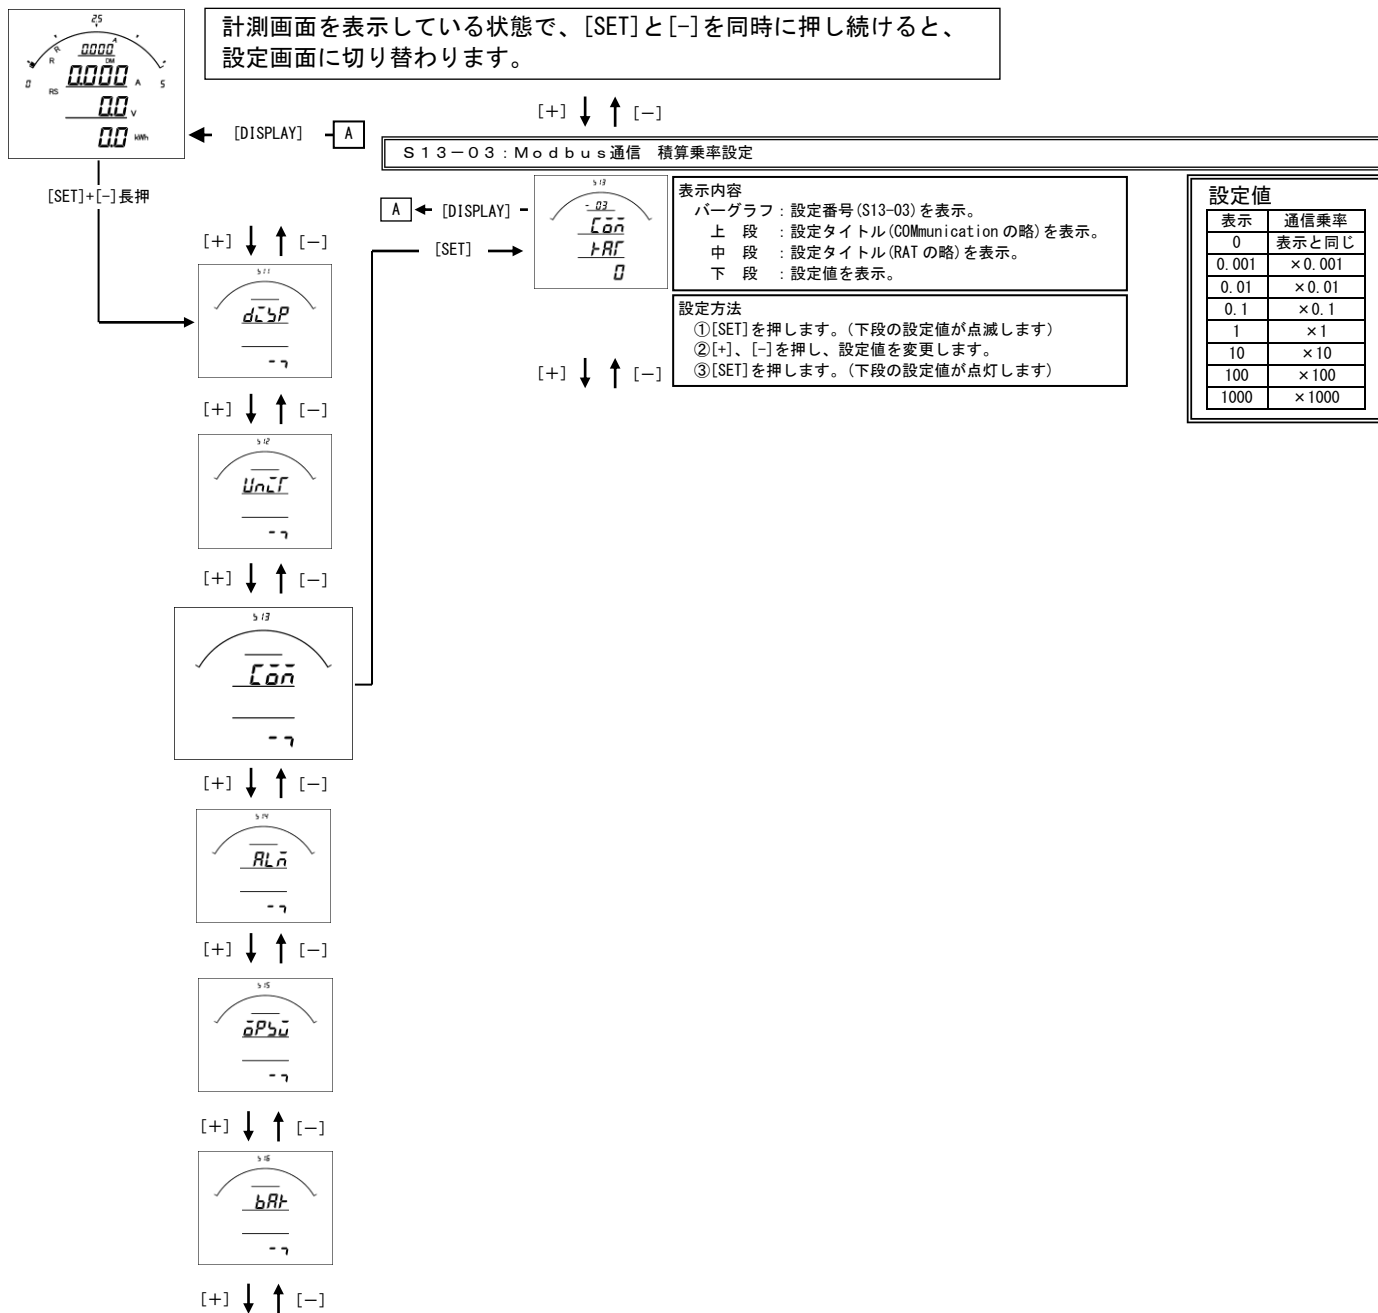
計測画面を表示している状態で、[SET]と[-]を同時に押し続けると、設定画面に切り替わります。

25
0.000
DM
0.000 A
R
RS
0
5
0.0 V
0.0 kWh

[DISPLAY] A

[SET]+[-]長押

[+] [−]

S13−03：Modbus通信　積算乗率設定

A [DISPLAY]

[SET]

S13
-03
Con
RAT
0

表示内容
バーグラフ：設定番号(S13-03)を表示。
上　段　：設定タイトル(COMmunication の略)を表示。
中　段　：設定タイトル(RAT の略)を表示。
下　段　：設定値を表示。

設定方法
①[SET]を押します。(下段の設定値が点滅します)
②[+]、[-]を押し、設定値を変更します。
③[SET]を押します。(下段の設定値が点灯します)

[+] [−]

設定値

| 表示 | 通信乗率 |
|---|---|
| 0 | 表示と同じ |
| 0.001 | ×0.001 |
| 0.01 | ×0.01 |
| 0.1 | ×0.1 |
| 1 | ×1 |
| 10 | ×10 |
| 100 | ×100 |
| 1000 | ×1000 |

[+] [−]

S11
dISP
-

[+] [−]

S12
UnIT
-

[+] [−]

S13
Con
-

[+] [−]

S14
ALn
-

[+] [−]

S15
oPSu
-

[+] [−]

S16
bAr
-

[+] [−]